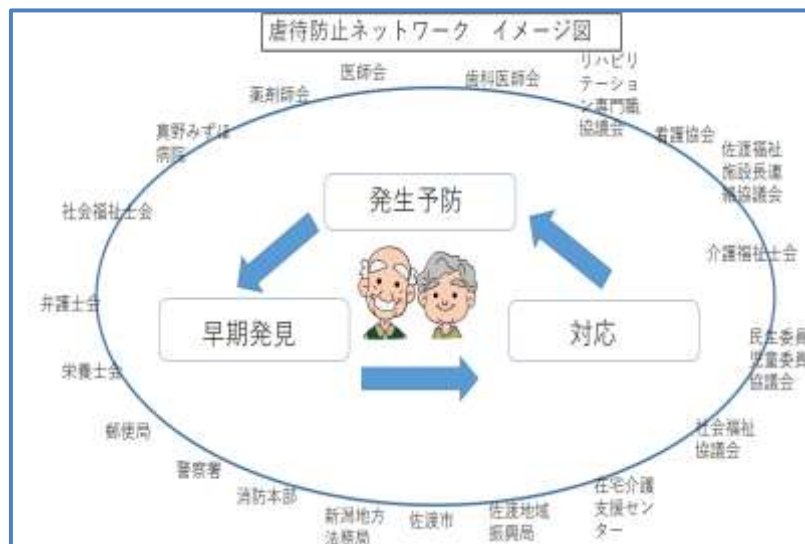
虐待防止ネットワーク　イメージ図

医師会

歯科医師会

薬剤師会

リハビリテーション専門職協議会

真野みずほ病院

看護協会

佐渡福祉施設長連絡協議会

社会福祉士会

介護福祉士会

発生予防

早期発見

対応

弁護士会

民生委員児童委員協議会

栄養士会

郵便局

社会福祉協議会

警察署

消防本部

在宅介護支援センター

新潟地方法務局

佐渡市

佐渡地域振興局